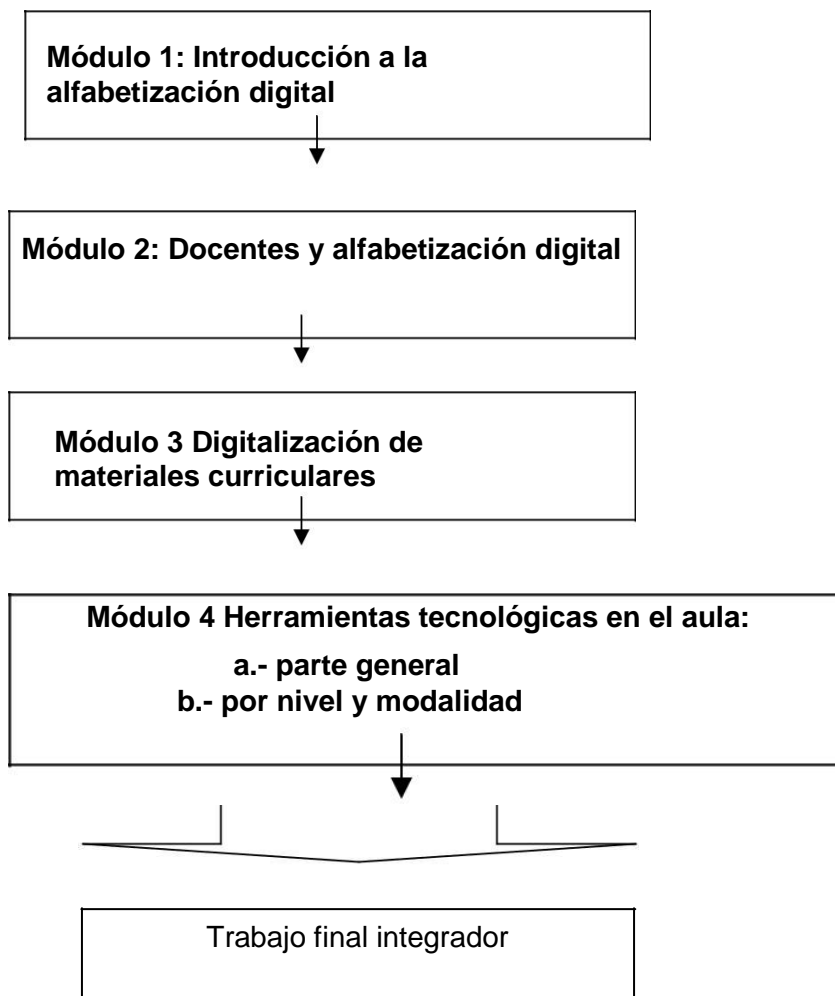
Módulo 1: Introducción a la alfabetización digital

Módulo 2: Docentes y alfabetización digital

Módulo 3 Digitalización de materiales curriculares

Módulo 4 Herramientas tecnológicas en el aula:
a.- parte general
b.- por nivel y modalidad

Trabajo final integrador